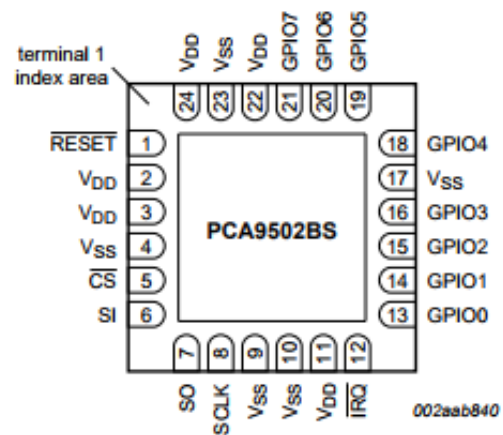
terminal 1
index area

$V_{DD}$ 24
$V_{SS}$ 23
$V_{DD}$ 22
GPIO7 21
GPIO6 20
GPIO5 19

$\overline{RESET}$ 1
$V_{DD}$ 2
$V_{DD}$ 3
$V_{SS}$ 4
$\overline{CS}$ 5
SI 6

18 GPIO4
17 $V_{SS}$
16 GPIO3
15 GPIO2
14 GPIO1
13 GPIO0

PCA9502BS

7 SO
8 SCLK
9 $V_{SS}$
10 $V_{SS}$
11 $V_{DD}$
12 $\overline{IRQ}$

002aab840